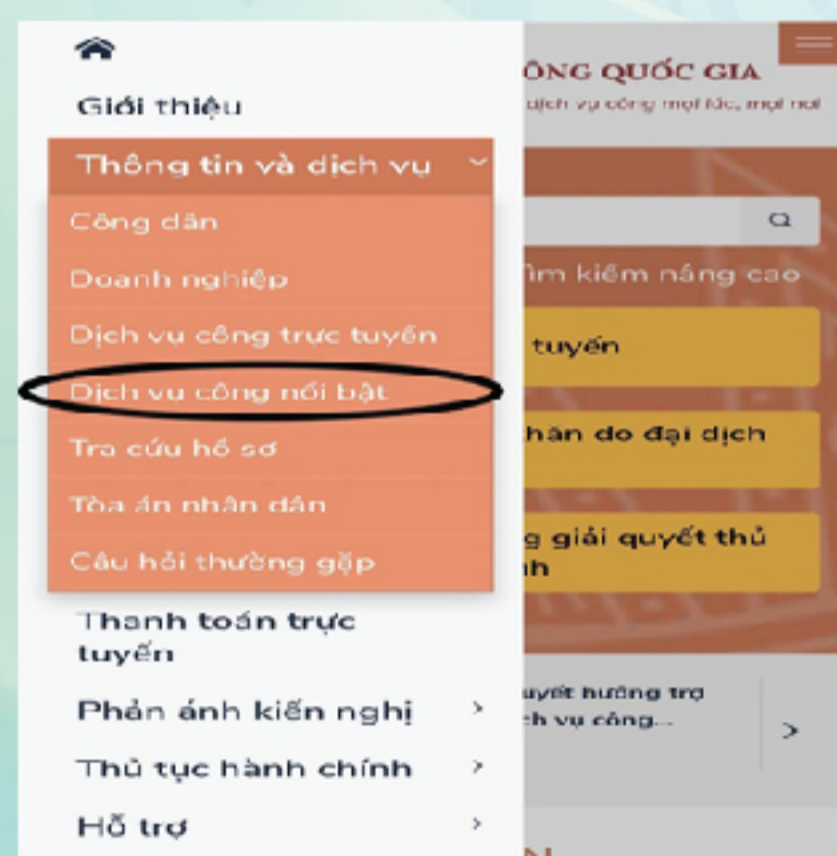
Giới thiệu

Thông tin và dịch vụ

Công dân

Doanh nghiệp

Dịch vụ công trực tuyến

Dịch vụ công nổi bật

Tra cứu hồ sơ

Tòa án nhân dân

Câu hỏi thường gặp

Thanh toán trực tuyến

Phản ánh kiến nghị

Thủ tục hành chính

Hỗ trợ

ÔNG QUỐC GIA

dịch vụ công mọi lúc, mọi nơi

ìm kiếm nâng cao

tuyến

hân do đại dịch

g giải quyết thủ nh

uyết hướng trợ ch vụ công...